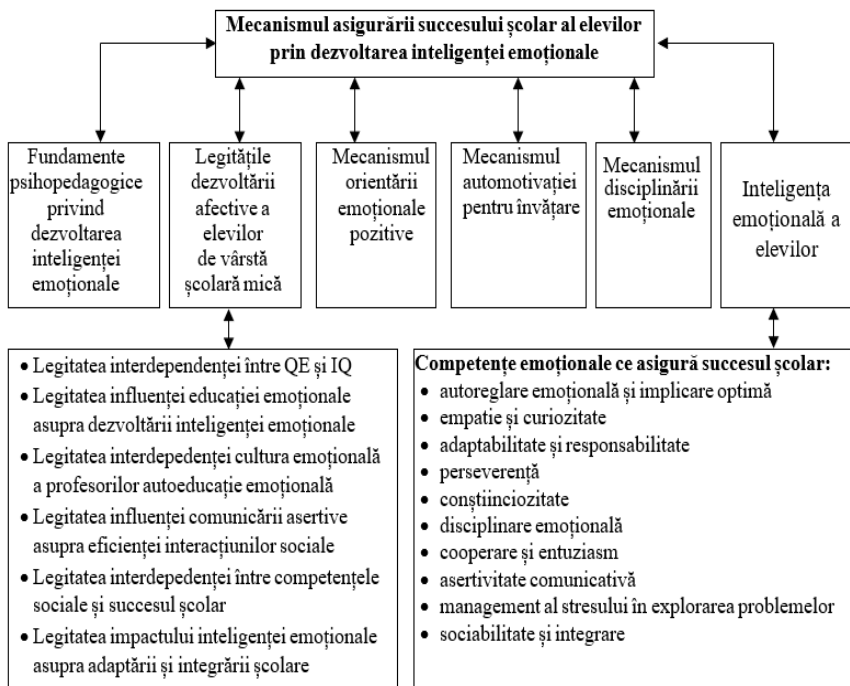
**Mecanismul asigurării succesului școlar al elevilor prin dezvoltarea inteligenței emoționale**

Fundamente psihopedagogice privind dezvoltarea inteligenței emoționale

Legitățile dezvoltării afective a elevilor de vârstă școlară mică

Mecanismul orientării emoționale pozitive

Mecanismul automotivației pentru învățare

Mecanismul disciplinării emoționale

Inteligența emoțională a elevilor

- Legitatea interdependenței între QE și IQ
- Legitatea influenței educației emoționale asupra dezvoltării inteligenței emoționale
- Legitatea interdepedenței cultura emoțională a profesorilor autoeducație emoțională
- Legitatea influenței comunicării asertive asupra eficienței interacțiunilor sociale
- Legitatea interdepedenței între competențele sociale și succesul școlar
- Legitatea impactului inteligenței emoționale asupra adaptării și integrării școlare

**Competențe emoționale ce asigură succesul școlar:**
- autoreglare emoțională și implicare optimă
- empatie și curiozitate
- adaptabilitate și responsabilitate
- perseverență
- conștiinciozitate
- disciplinare emoțională
- cooperare și entuziasm
- asertivitate comunicativă
- management al stresului în explorarea problemelor
- sociabilitate și integrare